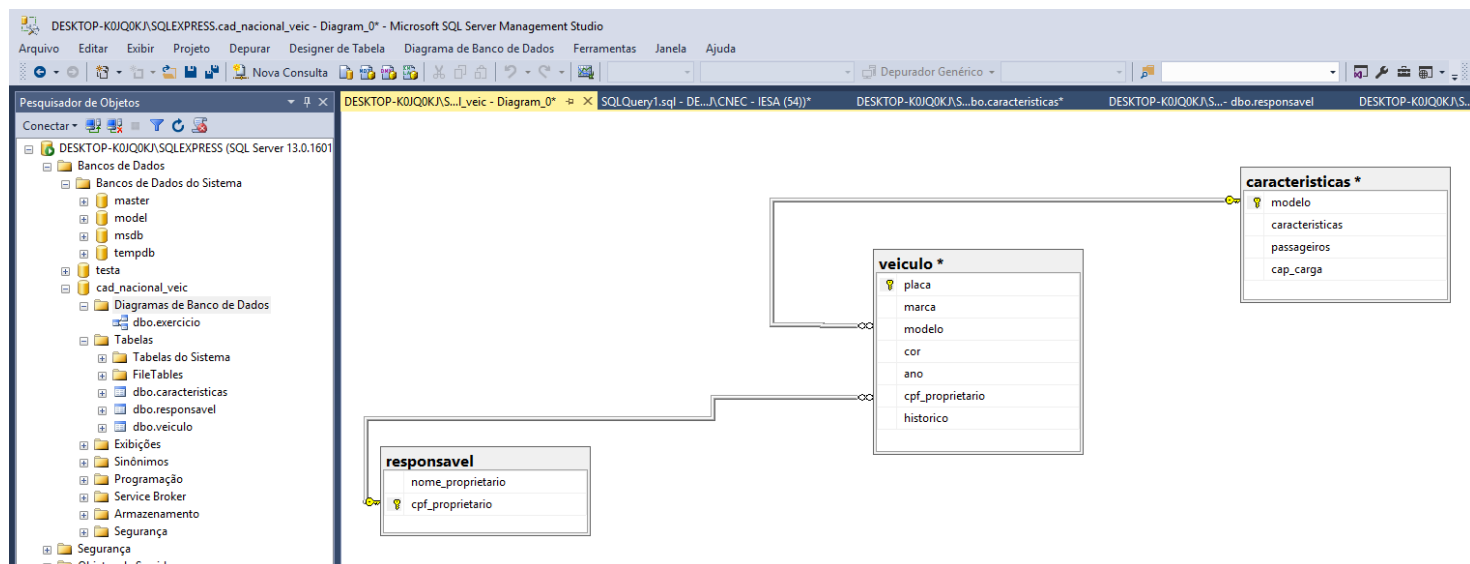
DESKTOP-K0JQ0KJ\SQLEXPRESS.cad_nacional_veic - Diagram_0* - Microsoft SQL Server Management Studio

Arquivo Editar Exibir Projeto Depurar Designer de Tabela Diagrama de Banco de Dados Ferramentas Janela Ajuda

Nova Consulta

Depurador Genérico

Pesquisador de Objetos

Conectar

DESKTOP-K0JQ0KJ\SQLEXPRESS (SQL Server 13.0.1601

Bancos de Dados

Bancos de Dados do Sistema

master

model

msdb

tempdb

testa

cad_nacional_veic

Diagramas de Banco de Dados

dbo.exercicio

Tabelas

Tabelas do Sistema

FileTables

dbo.caracteristicas

dbo.responsavel

dbo.veiculo

Exibições

Sinônimos

Programação

Service Broker

Armazenamento

Segurança

Segurança

DESKTOP-K0JQ0KJ\S...l_veic - Diagram_0*

SQLQuery1.sql - DE...J\CNEC - IESA (54))*

DESKTOP-K0JQ0KJ\S...bo.caracteristicas*

DESKTOP-K0JQ0KJ\S...- dbo.responsavel

DESKTOP-K0JQ0KJ\S...

caracteristicas *

modelo

caracteristicas

passageiros

cap_carga

veiculo *

placa

marca

modelo

cor

ano

cpf_proprietario

historico

responsavel

nome_proprietario

cpf_proprietario